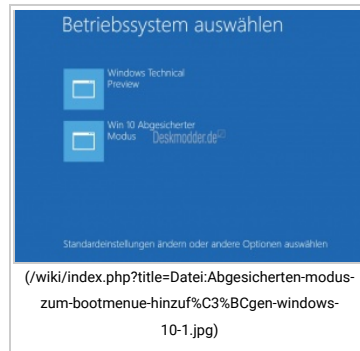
Betriebssystem auswählen

Windows Technical Preview

Win 10 Abgesicherter Modus

Deskmodder.de

Standardeinstellungen ändern oder andere Optionen auswählen

(/wiki/index.php?title=Datei:Abgesicherten-modus-zum-bootmenue-hinzuf%C3%BCgen-windows-10-1.jpg)